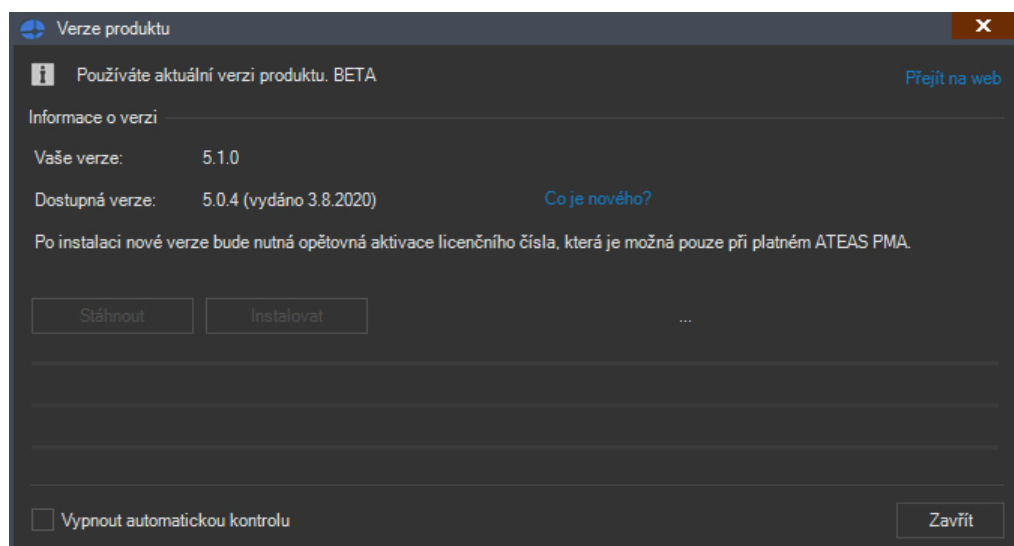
Verze produktu

Používáte aktuální verzi produktu. BETA

Přejít na web

Informace o verzi

Vaše verze: 5.1.0

Dostupná verze: 5.0.4 (vydáno 3.8.2020)

Co je nového?

Po instalaci nové verze bude nutná opětovná aktivace licenčního čísla, která je možná pouze při platném ATEAS PMA.

Stáhnout

Instalovat

...

Vypnout automatickou kontrolu

Zavřít